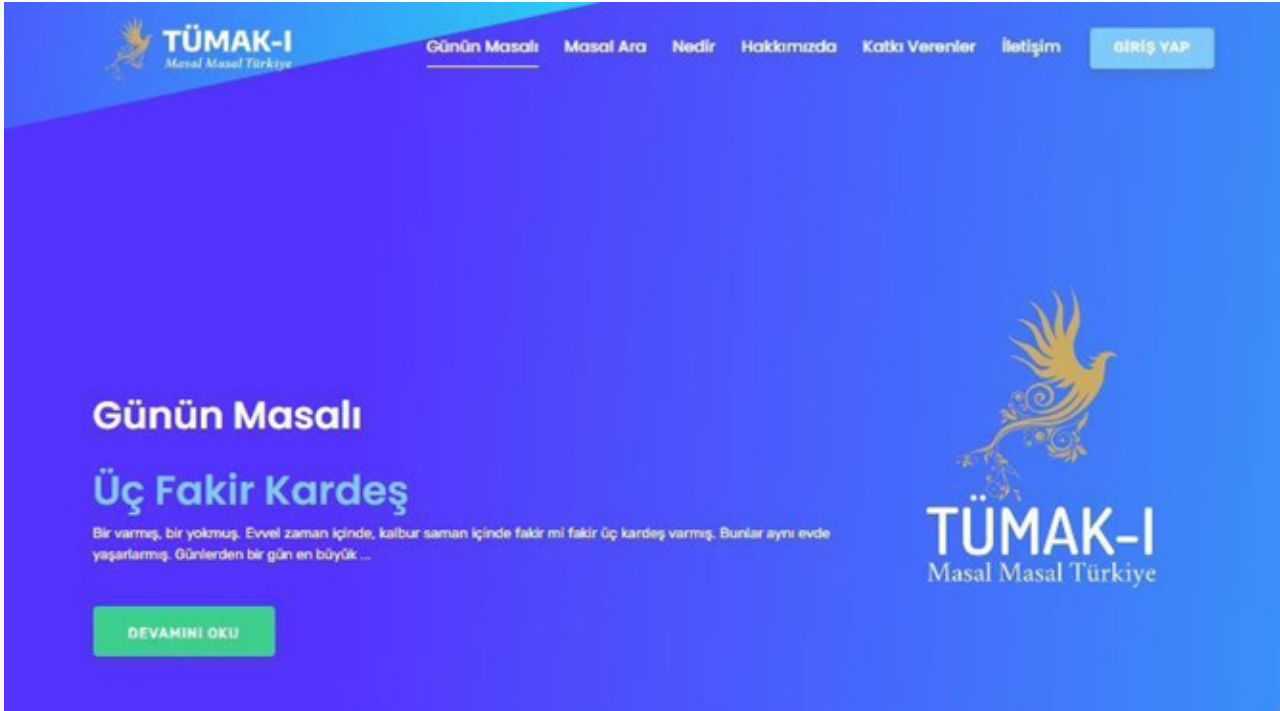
TÜMAK-I
Masal Masal Türkiye

Günün Masalı Masal Ara Nedir Hakkımızda Katkı Verenler İletişim GİRİŞ YAP

Günün Masalı

Üç Fakir Kardeş

Bir varmış, bir yokmuş. Evvel zaman içinde, kalbur saman içinde fakir mi fakir üç kardeş varmış. Bunlar aynı evde yaşarlarmış. Günlerden bir gün en büyük ...

DEVAMINI OKU

TÜMAK-I
Masal Masal Türkiye